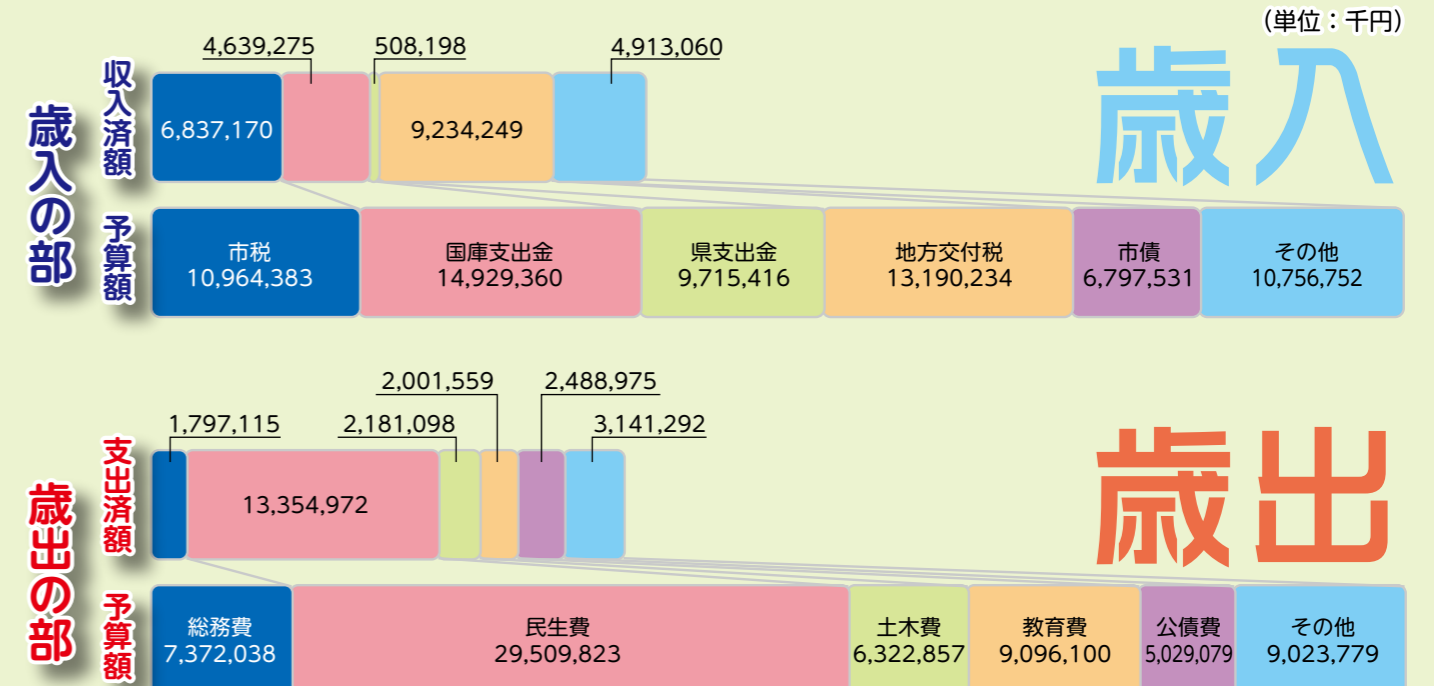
（単位：千円）

歳入の部

歳入

収入済額

4,639,275
508,198
4,913,060
6,837,170
9,234,249

予算額

| 市税 | 国庫支出金 | 県支出金 | 地方交付税 | 市債 | その他 |
|---|---|---|---|---|---|
| 10,964,383 | 14,929,360 | 9,715,416 | 13,190,234 | 6,797,531 | 10,756,752 |

歳出の部

歳出

支出済額

2,001,559
2,488,975
1,797,115
2,181,098
3,141,292
13,354,972

予算額

| 総務費 | 民生費 | 土木費 | 教育費 | 公債費 | その他 |
|---|---|---|---|---|---|
| 7,372,038 | 29,509,823 | 6,322,857 | 9,096,100 | 5,029,079 | 9,023,779 |